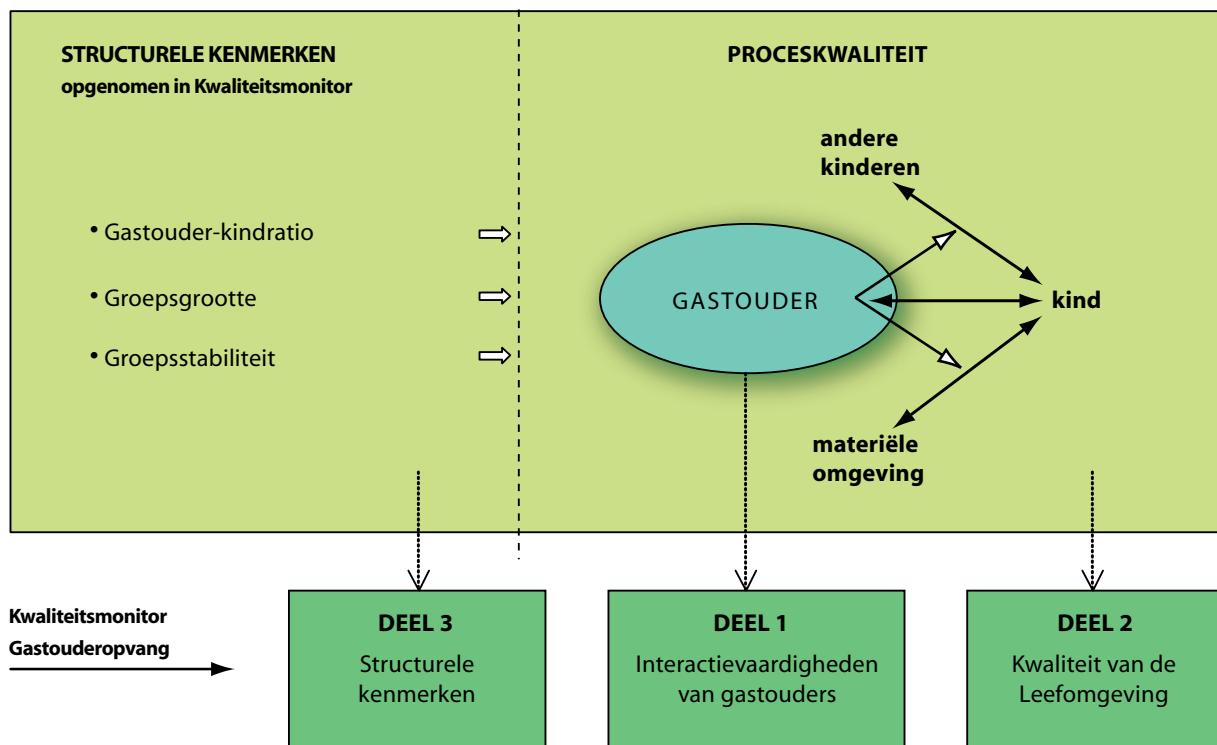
STRUCTURELE KENMERKEN
opgenomen in Kwaliteitsmonitor

PROCESKWALITEIT

• Gastouder-kindratio
• Groepsgrootte
• Groepsstabiliteit

andere kinderen

GASTOUDER

kind

materiële omgeving

Kwaliteitsmonitor Gastouderopvang

DEEL 3
Structurele kenmerken

DEEL 1
Interactievaardigheden van gastouders

DEEL 2
Kwaliteit van de Leefomgeving